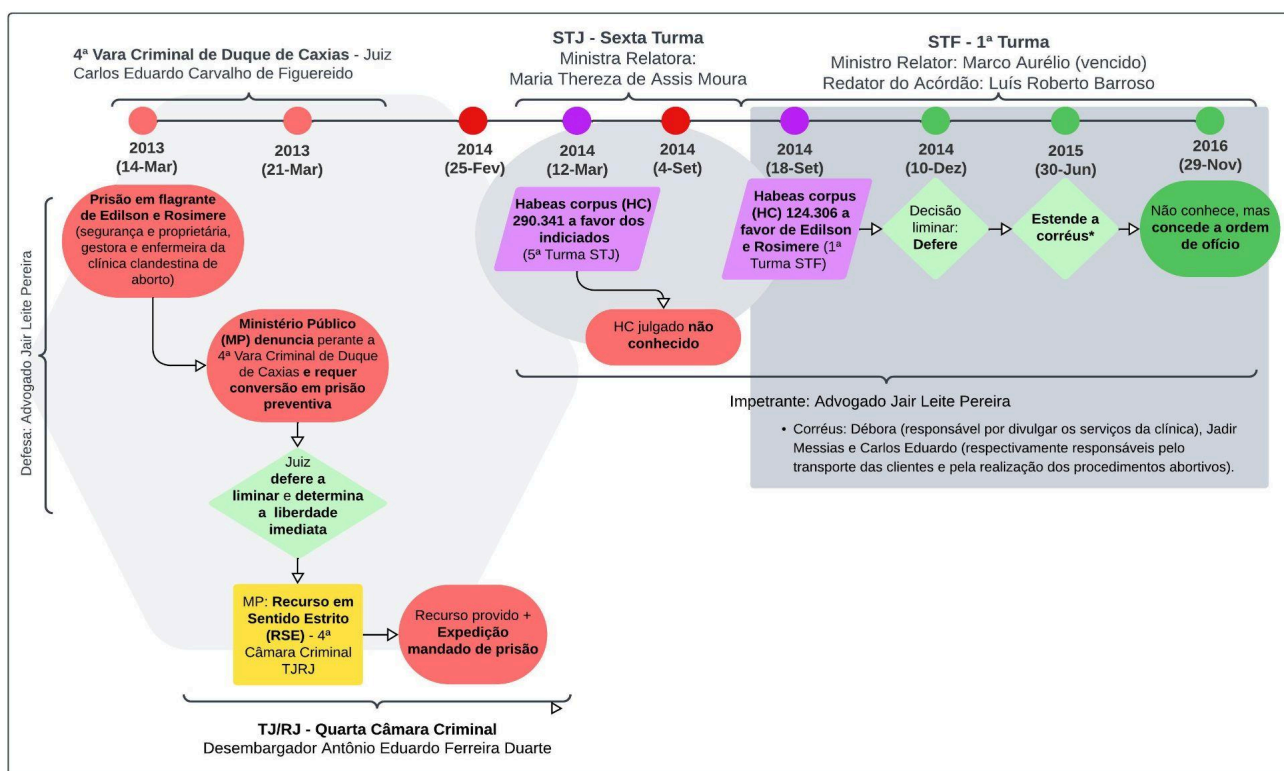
4ª Vara Criminal de Duque de Caxias - Juiz Carlos Eduardo Carvalho de Figuereido

STJ - Sexta Turma
Ministra Relatora: Maria Thereza de Assis Moura

STF - 1ª Turma
Ministro Relator: Marco Aurélio (vencido)
Redator do Acórdão: Luís Roberto Barroso

2013 (14-Mar)

2013 (21-Mar)

2014 (25-Fev)

2014 (12-Mar)

2014 (4-Set)

2014 (18-Set)

2014 (10-Dez)

2015 (30-Jun)

2016 (29-Nov)

Defesa: Advogado Jair Leite Pereira

Prisão em flagrante de Edilson e Rosimere (segurança e proprietária, gestora e enfermeira da clínica clandestina de aborto)

Ministério Público (MP) denuncia perante a 4ª Vara Criminal de Duque de Caxias e requer conversão em prisão preventiva

Juiz defere a liminar e determina a liberdade imediata

MP: Recurso em Sentido Estrito (RSE) - 4ª Câmara Criminal TJRJ

Recurso provido + Expedição mandado de prisão

TJ/RJ - Quarta Câmara Criminal
Desembargador Antônio Eduardo Ferreira Duarte

Habeas corpus (HC) 290.341 a favor dos indiciados (5ª Turma STJ)

HC julgado não conhecido

Habeas corpus (HC) 124.306 a favor de Edilson e Rosimere (1ª Turma STF)

Decisão liminar: Defere

Estende a corréus*

Não conhece, mas concede a ordem de ofício

Impetrante: Advogado Jair Leite Pereira

• Corréus: Débora (responsável por divulgar os serviços da clínica), Jadir Messias e Carlos Eduardo (respectivamente responsáveis pelo transporte das clientes e pela realização dos procedimentos abortivos).